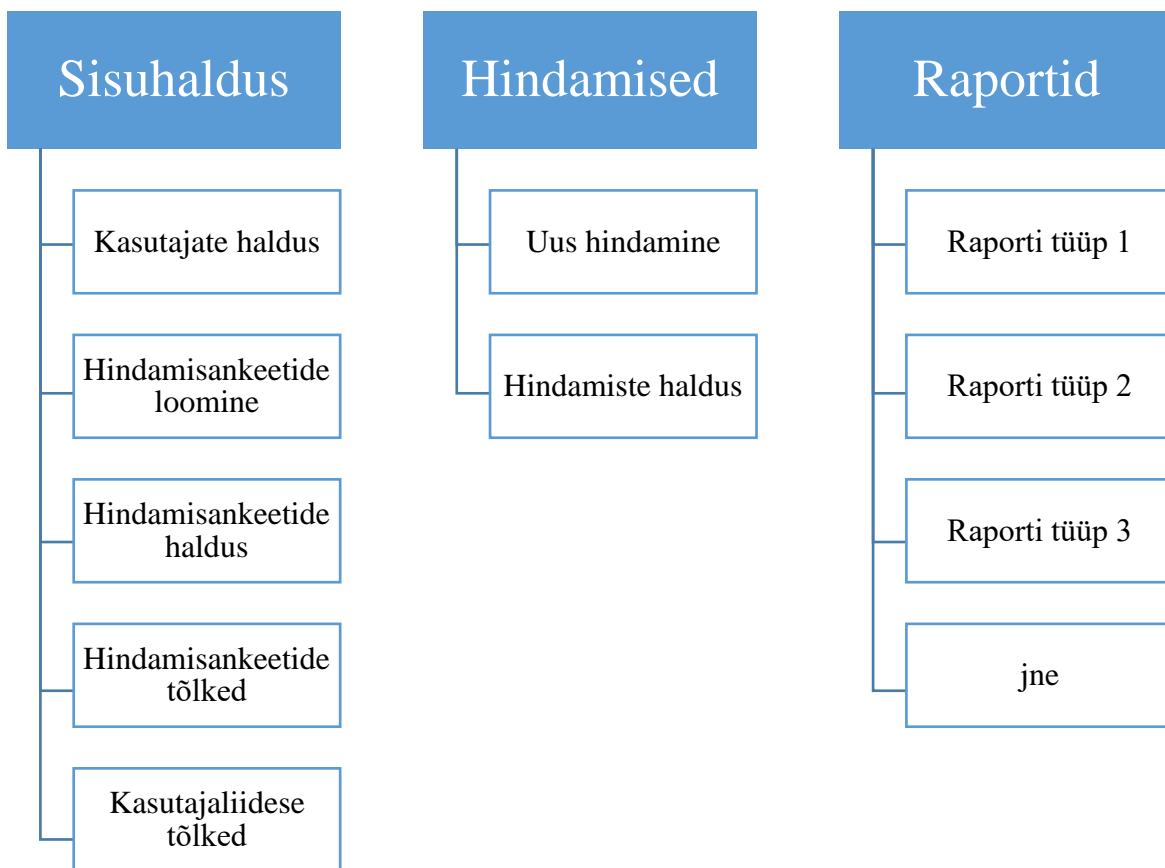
Sisuhaldus

Kasutajate haldus

Hindamisankeetide loomine

Hindamisankeetide haldus

Hindamisankeetide tõlked

Kasutajaliidese tõlked

Hindamised

Uus hindamine

Hindamiste haldus

Raportid

Raporti tüüp 1

Raporti tüüp 2

Raporti tüüp 3

jne